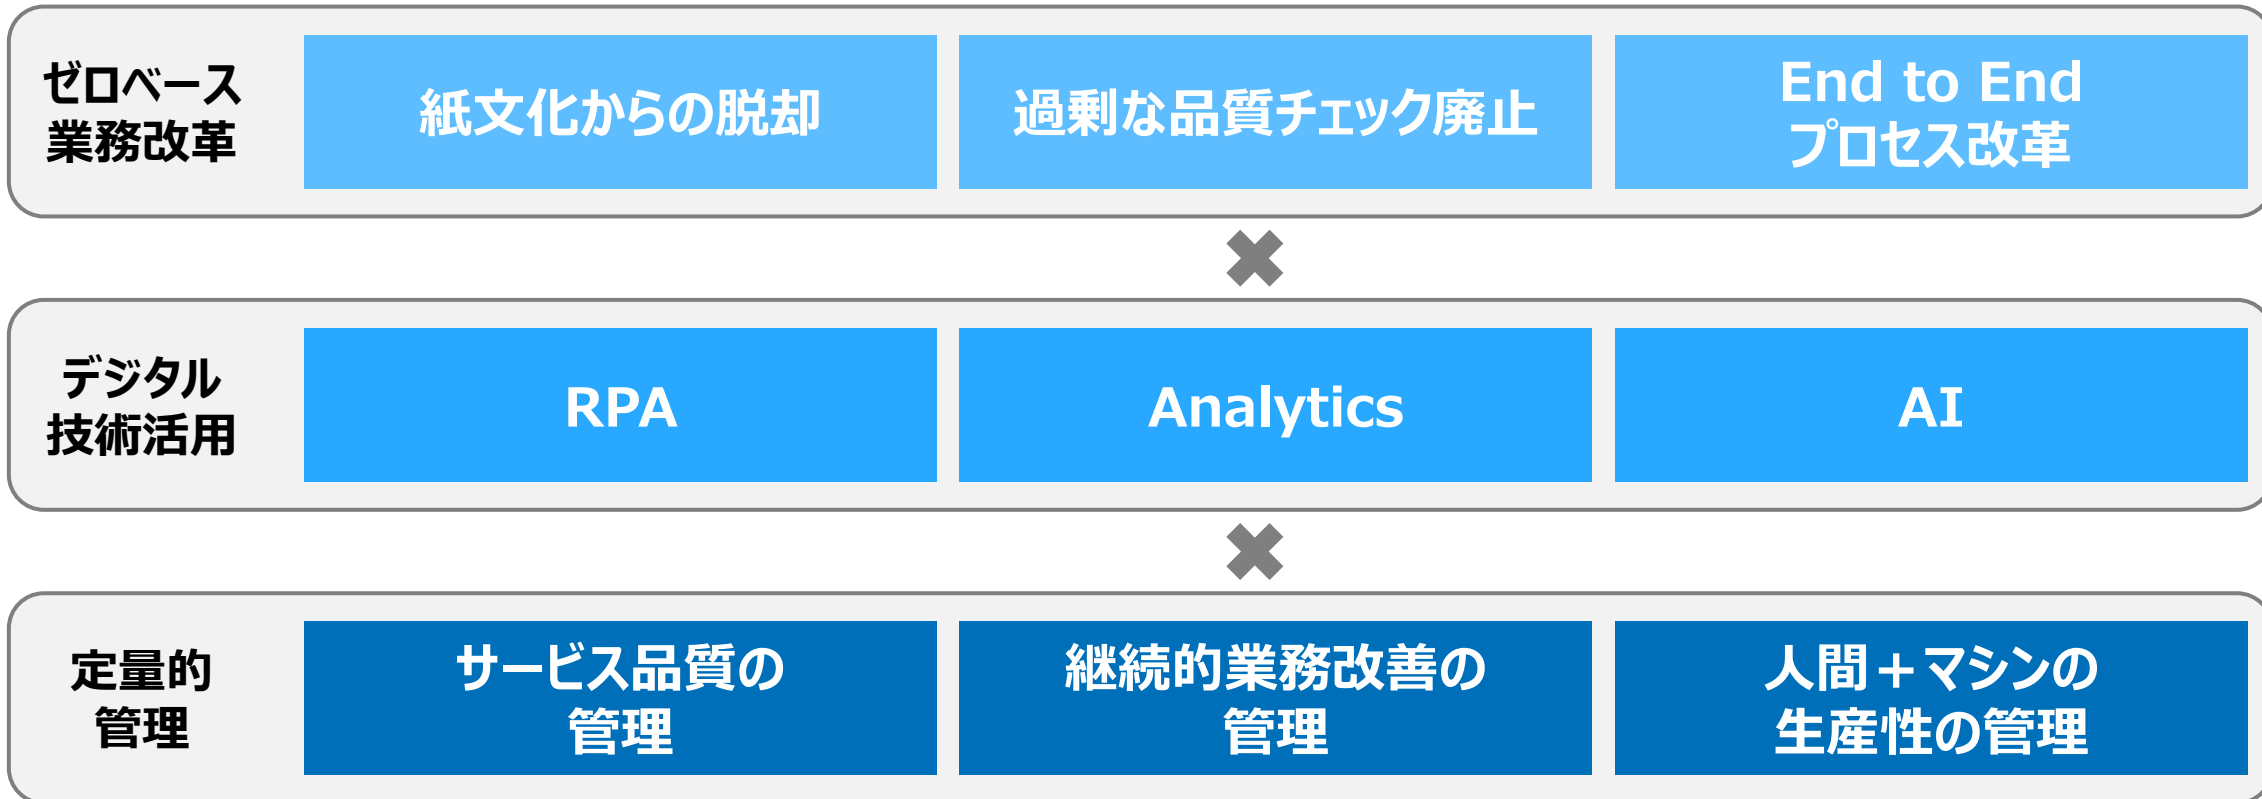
ゼロベース
業務改革

紙文化からの脱却

過剰な品質チェック廃止

End to End
プロセス改革

✖

デジタル
技術活用

RPA

Analytics

AI

✖

定量的
管理

サービス品質の
管理

継続的業務改善の
管理

人間＋マシンの
生産性の管理